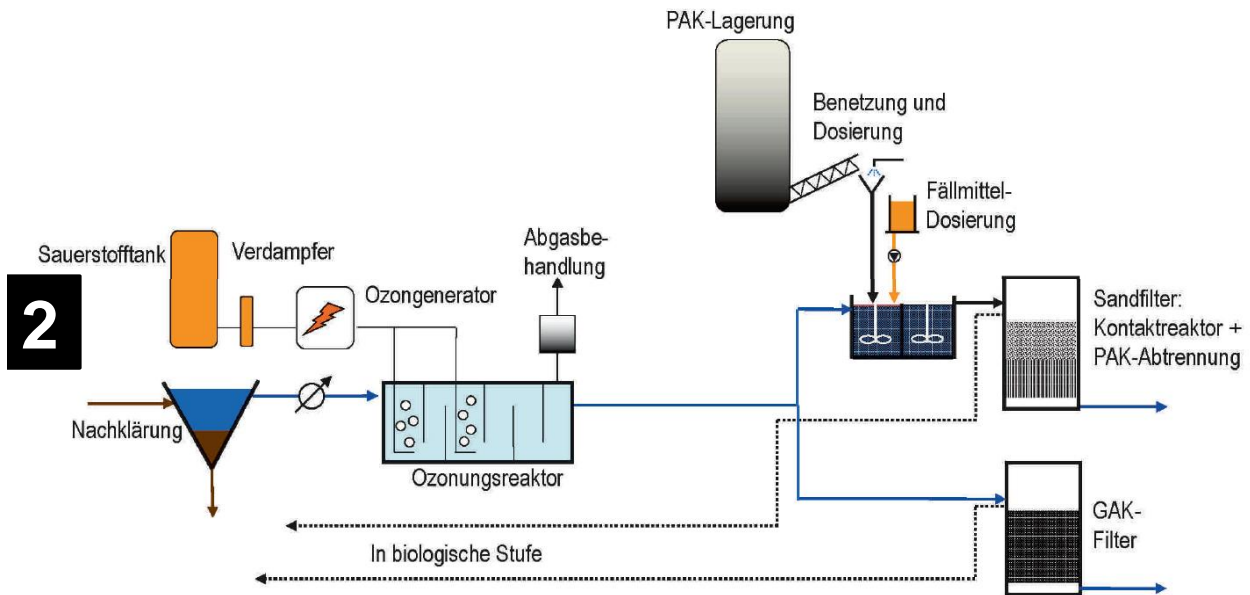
2

PAK-Lagerung

Benetzung und Dosierung

Fällmittel-Dosierung

Sauerstofftank

Verdampfer

Ozongenerator

Abgasbehandlung

Sandfilter: Kontaktreaktor + PAK-Abtrennung

Nachklärung

Ozonungsreaktor

GAK-Filter

In biologische Stufe